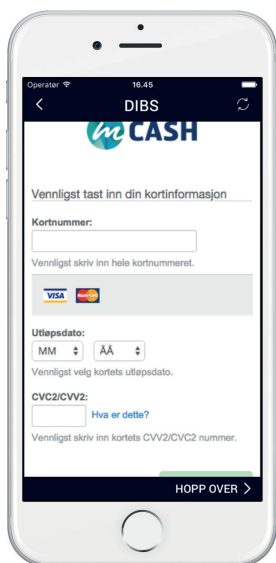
Operatør
16.45
DIBS
mCASH

Vennligst tast inn din kortinformasjon

Kortnummer:

Vennligst skriv inn hele kortnummeret.

VISA

Utløpsdato:
MM ÅÅ
Vennligst velg kortets utløpsdato.

CVC2/CVV2:
Hva er dette?
Vennligst skriv inn kortets CVV2/CVC2 nummer.

HOPP OVER